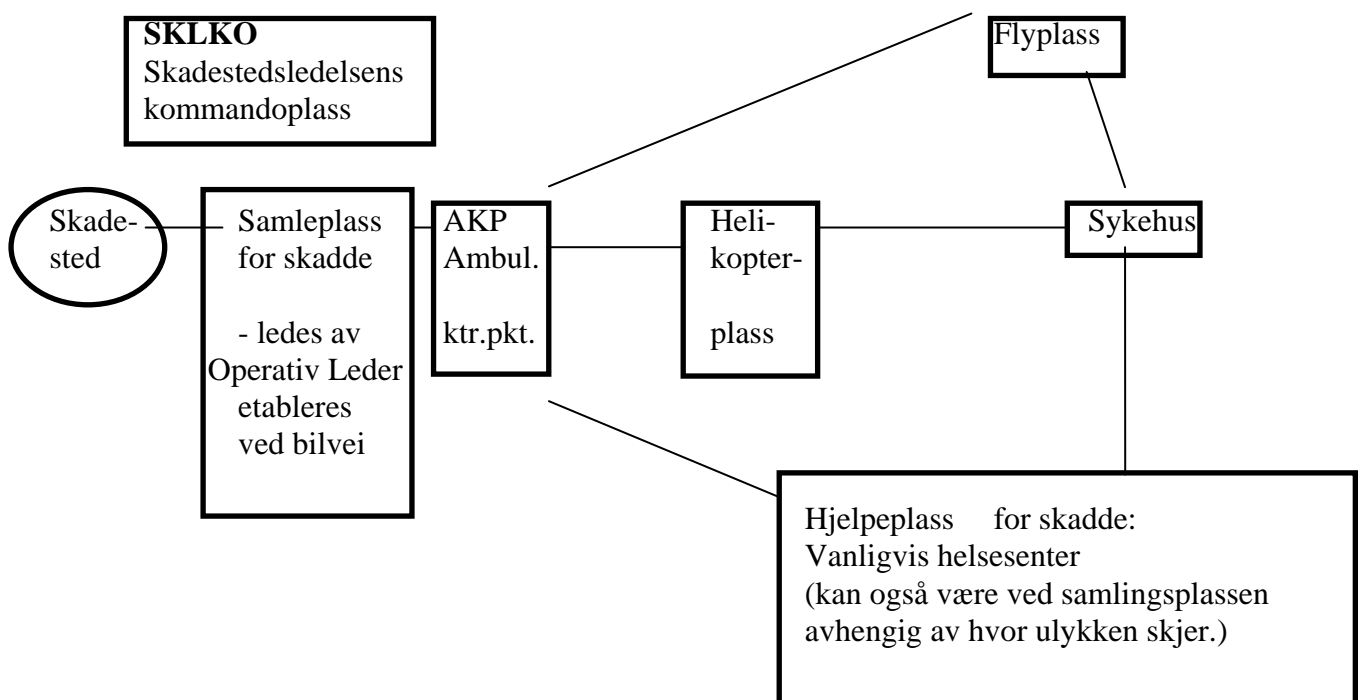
**SKLKO**
Skadestedsledelsens kommandoplass

Flyplass

Skadested

Samleplass for skadde

- ledes av Operativ Leder etableres ved bilvei

AKP
Ambul.

ktr.pkt.

Helikopterplass

Sykehus

Hjelpeplass for skadde:
Vanligvis helsesenter
(kan også være ved samlingsplassen avhengig av hvor ulykken skjer.)